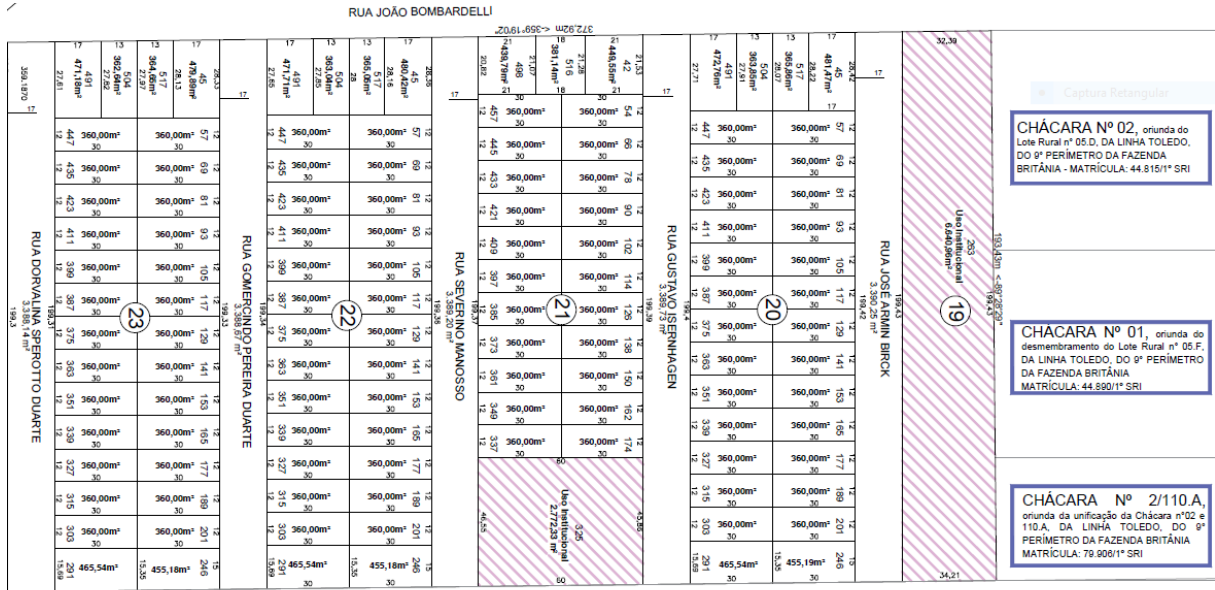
RUA JOÃO BOMBARDELLI

372,92m <359°19'02"

CHÁCARA Nº 02, oriunda do Lote Rural nº 05.D, DA LINHA TOLEDO, DO 9º PERÍMETRO DA FAZENDA BRITÂNIA - MATRÍCULA: 44.815/1º SRI

CHÁCARA Nº 01, oriunda do desmembramento do Lote Rural nº 05.F, DA LINHA TOLEDO, DO 9º PERÍMETRO DA FAZENDA BRITÂNIA MATRÍCULA: 44.890/1º SRI

CHÁCARA Nº 2/110.A, oriunda da unificação da Chácara nº02 e 110.A, DA LINHA TOLEDO, DO 9º PERÍMETRO DA FAZENDA BRITÂNIA MATRÍCULA: 79.906/1º SRI

Captura Retangular

RUA DORVALINA SPEROTTO DUARTE 3.381,14 m²

RUA GOMERCINDO PEREIRA DUARTE 3.387,67 m²

RUA SEVERINO MANOSSO 3.388,20 m²

RUA GUSTAVO ISERNHAGEN 3.389,73 m²

RUA JOSÉ ARMIN BIRCK 3.390,25 m²

23

22

21

20

19

Uso Institucional 6.640,96m²

253

Uso Institucional 2.772,33 m²

325

193,43m <89°28'29"

32,39

34,21

60

46,55

45,86

17

12

30

491 471,18m²
504 362,64m²
517 364,68m²
45 479,89m²
491 471,17m²
504 363,06m²
517 366,06m²
45 480,42m²
408 439,79m²
516 381,14m²
42 449,65m²
491 472,76m²
504 363,85m²
517 365,86m²
45 481,47m²

360,00m²

465,54m²
455,18m²
465,54m²
455,18m²
465,54m²
455,19m²

447 435 423 411 399 387 375 363 351 339 327 315 303 291
457 445 433 421 409 397 385 373 361 349 337
57 69 81 93 105 117 129 141 153 165 177 189 201 246
54 66 78 90 102 114 126 138 150 162 174

27,81 27,82 27,37 28,13 28,33 27,65 27,85 28 28,16 28,35 20,62 21,07 21,28 21,33 27,71 27,91 28,22 28,42
359,1870
199,3 199,31 199,33 199,34 199,35 199,37 199,39 199,4 199,42 199,43
15,69 15,35